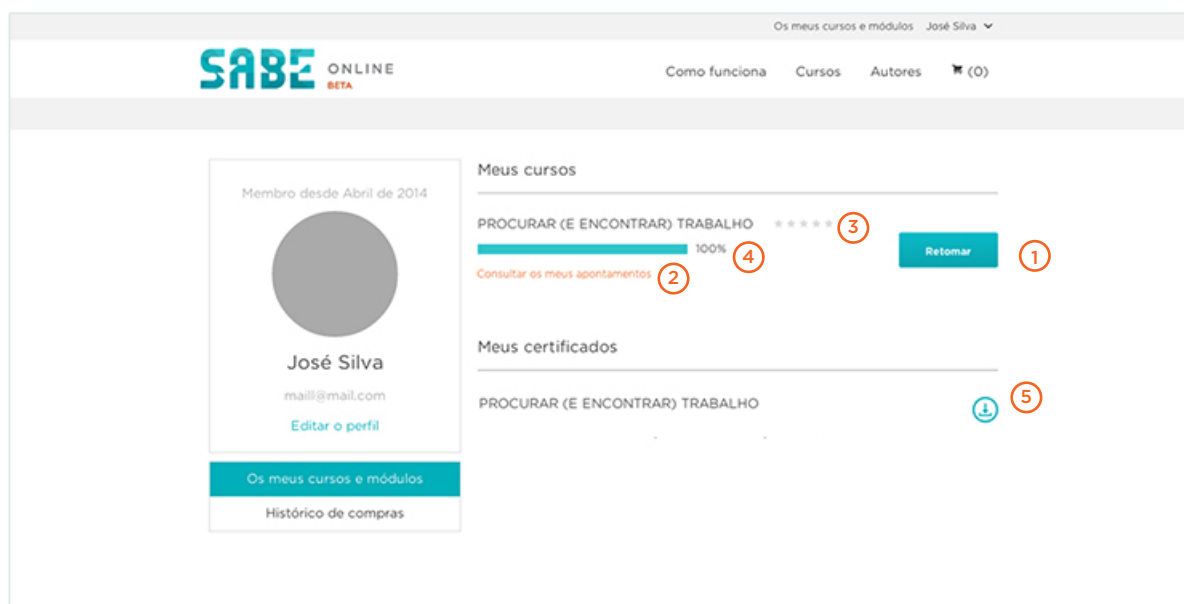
Os meus cursos e módulos José Silva

SABE ONLINE BETA

Como funciona Cursos Autores (0)

Membro desde Abril de 2014

José Silva

maill@mail.com

Editar o perfil

Os meus cursos e módulos

Histórico de compras

Meus cursos

PROCURAR (E ENCONTRAR) TRABALHO 3

100% 4

Consultar os meus apontamentos 2

Retomar 1

Meus certificados

PROCURAR (E ENCONTRAR) TRABALHO 5